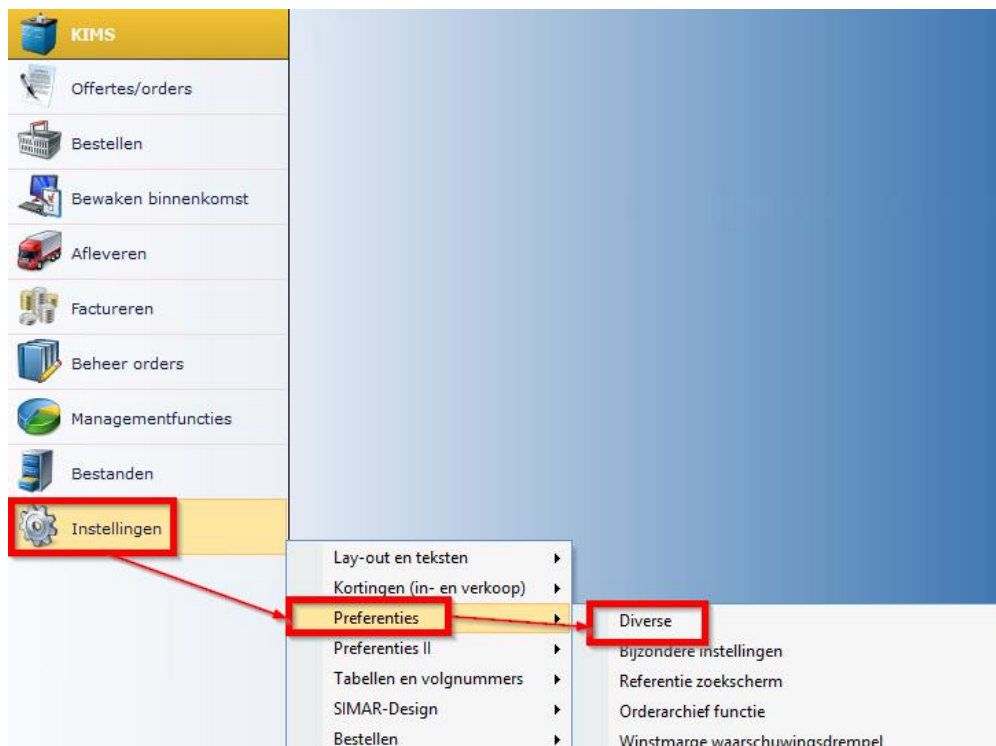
KIMS
Offertes/orders
Bestellen
Bewaken binnenkomst
Afleveren
Factureren
Beheer orders
Managementfuncties
Bestanden
Instellingen

Lay-out en teksten
Kortingen (in- en verkoop)
Preferenties
Preferenties II
Tabellen en volgnummers
SIMAR-Design
Bestellen

Diverse
Bijzondere instellingen
Referentie zoekscherm
Orderarchief functie
Winstmarge waarschuwingsdrempel